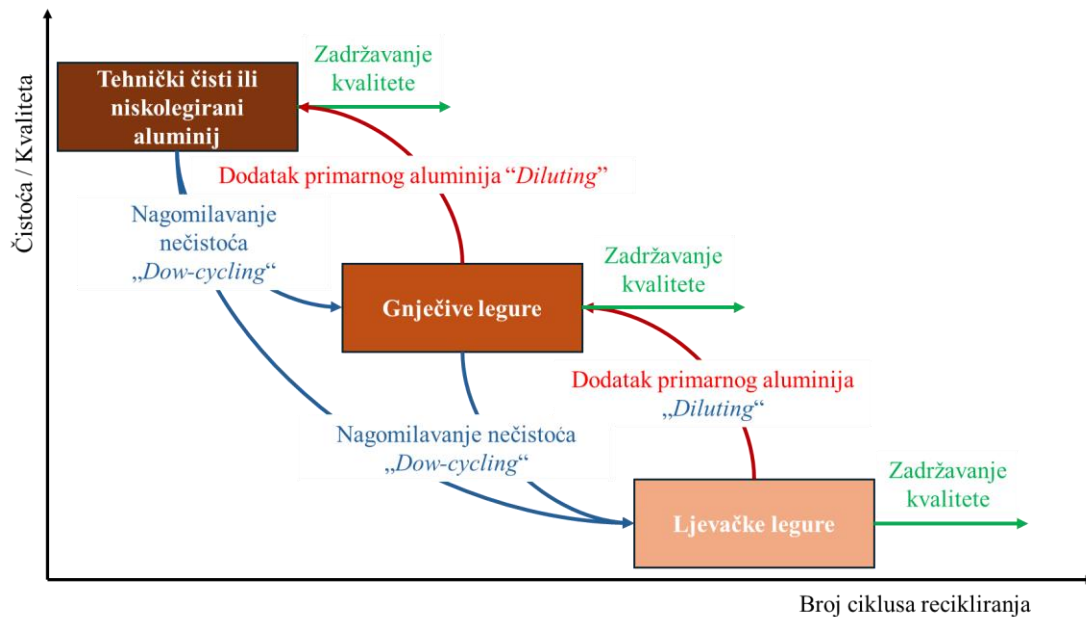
Čistoća / Kvaliteta

Tehnički čisti ili niskolegirani aluminij

Zadržavanje kvalitete

Dodatak primarnog aluminija “*Diluting*”

Nagomilavanje nečistoća „*Dow-cycling*“

Gnječive legure

Zadržavanje kvalitete

Dodatak primarnog aluminija „*Diluting*“

Nagomilavanje nečistoća „*Dow-cycling*“

Ljevačke legure

Zadržavanje kvalitete

Broj ciklusa recikliranja